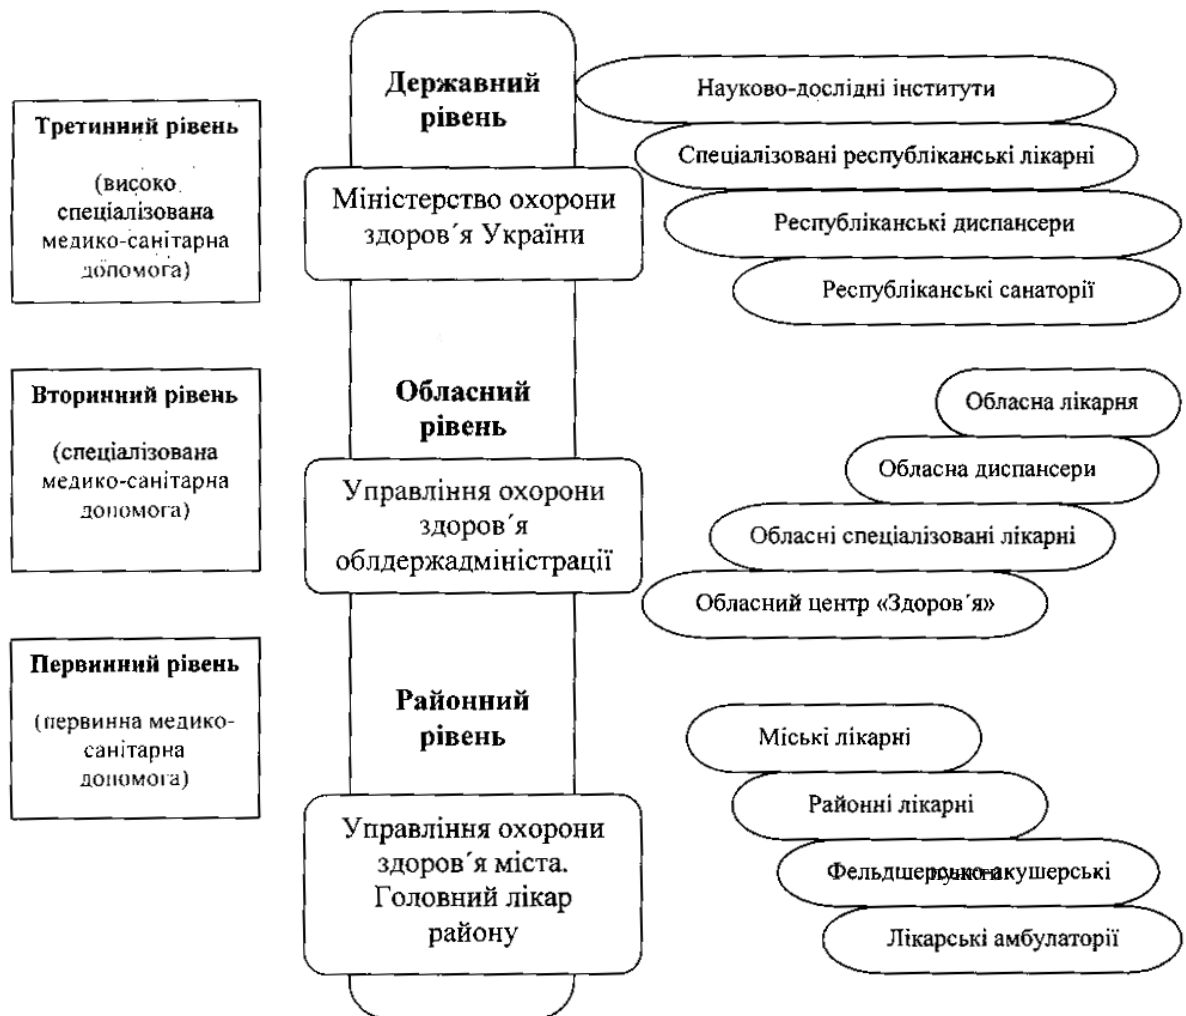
Третинний рівень

(високо спеціалізована медико-санітарна допомога)

Вторинний рівень

(спеціалізована медико-санітарна допомога)

Первинний рівень

(первинна медико-санітарна допомога)

Державний рівень

Міністерство охорони здоров´я України

Обласний рівень

Управління охорони здоров´я облдержадміністрації

Районний рівень

Управління охорони здоров´я міста. Головний лікар району

Науково-дослідні інститути

Спеціалізовані республіканські лікарні

Республіканські диспансери

Республіканські санаторії

Обласна лікарня

Обласна диспансери

Обласні спеціалізовані лікарні

Обласний центр «Здоров´я»

Міські лікарні

Районні лікарні

Фельдшерсько-акушерські пункти

Лікарські амбулаторії